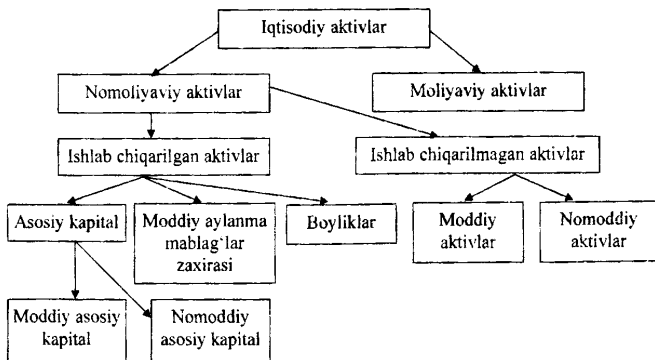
Iqtisodiy aktivlar

Nomoliyaviy aktivlar

Moliyaviy aktivlar

Ishlab chiqarilgan aktivlar

Ishlab chiqarilmagan aktivlar

Asosiy kapital

Moddiy aylanma mablag`lar zaxirasi

Boyliklar

Moddiy aktivlar

Nomoddiy aktivlar

Moddiy asosiy kapital

Nomoddiy asosiy kapital